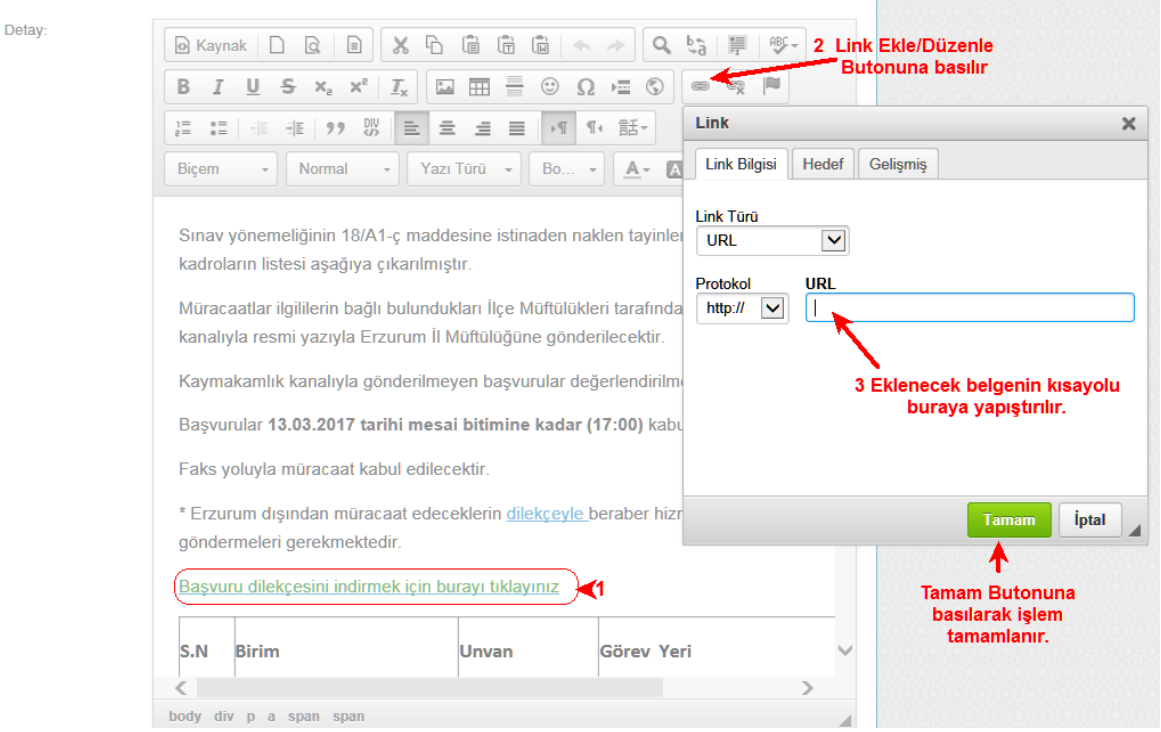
Detay:

Kaynak

2 Link Ekle/Düzenle Butonuna basılır

Biçem | Normal | Yazı Türü | Bo...

Sınav yönemeliğinin 18/A1-ç maddesine istinaden naklen tayinler kadroların listesi aşağıya çıkarılmıştır.

Müracaatlar ilgililerin bağlı bulundukları İlçe Müftülükleri tarafında kanalıyla resmi yazıyla Erzurum İl Müftülüğüne gönderilecektir.

Kaymakamlık kanalıyla gönderilmeyen başvurular değerlendirilme

Başvurular **13.03.2017 tarihi mesai bitimine kadar (17:00)** kabu

Faks yoluyla müracaat kabul edilecektir.

* Erzurum dışından müracaat edeceklerin dilekçeyle beraber hizm göndermeleri gerekmektedir.

Başvuru dilekçesini indirmek için burayı tıklayınız

1

| S.N | Birim | Unvan | Görev Yeri |
|---|---|---|---|

body div p a span span

Link

Link Bilgisi | Hedef | Gelişmiş

Link Türü
URL

Protokol
http://

URL

3 Eklenecek belgenin kısayolu buraya yapıştırılır.

Tamam | İptal

Tamam Butonuna basılarak işlem tamamlanır.